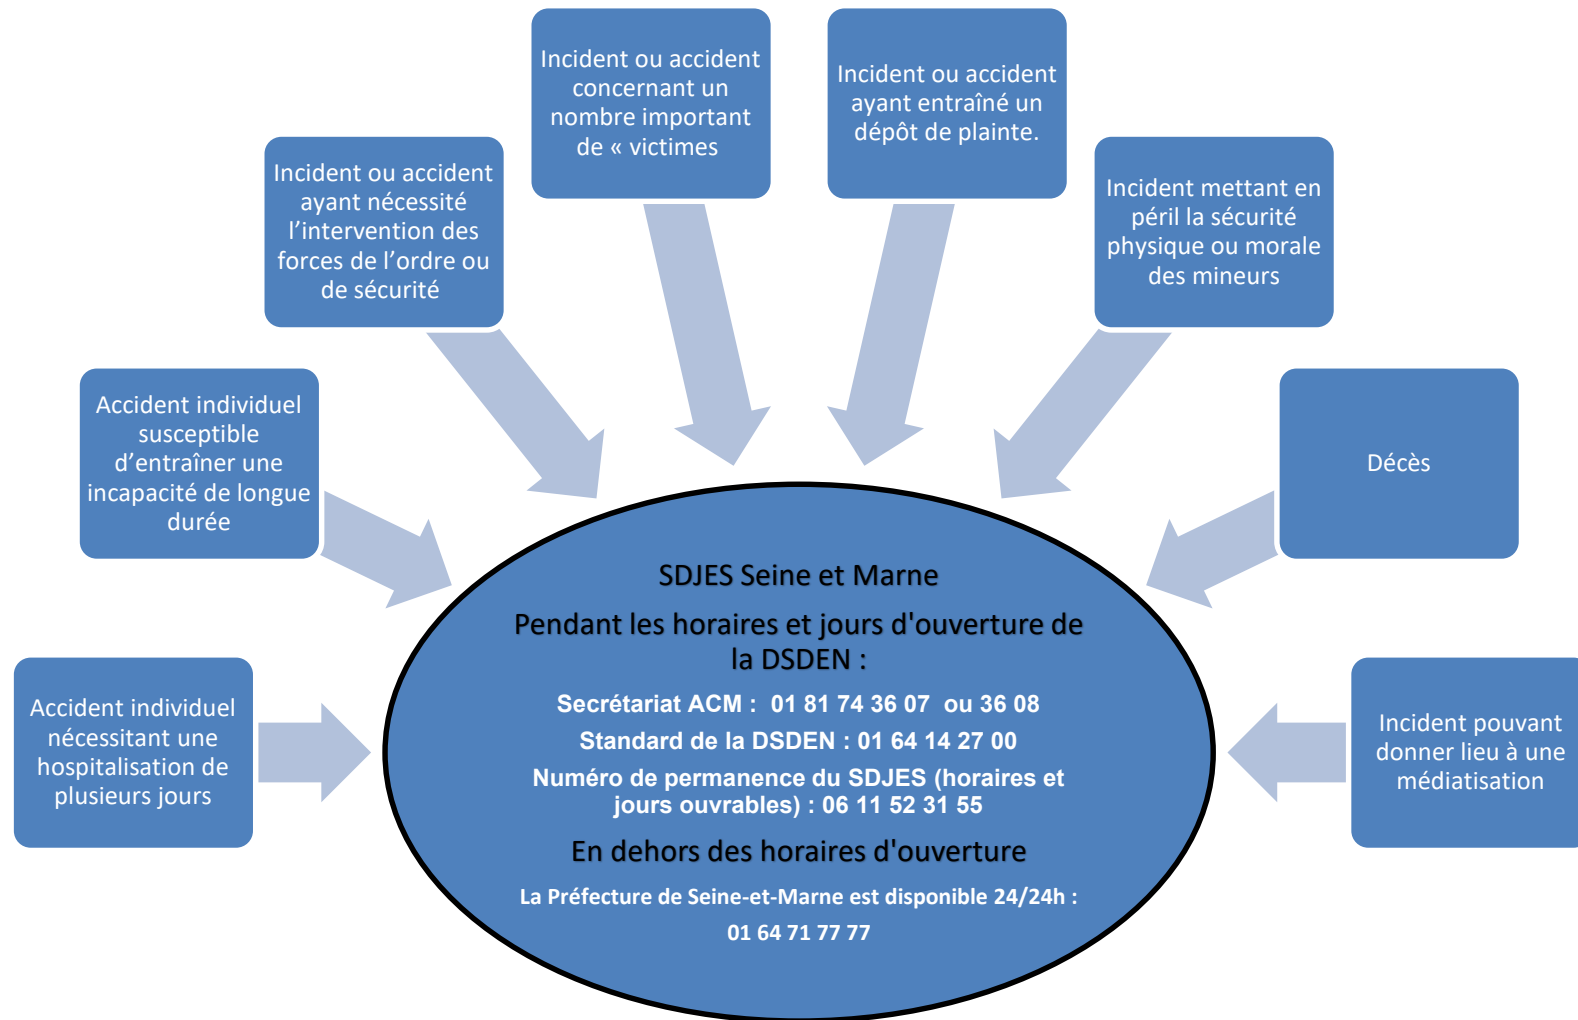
Incident ou accident concernant un nombre important de « victimes

Incident ou accident ayant entraîné un dépôt de plainte.

Incident ou accident ayant nécessité l'intervention des forces de l'ordre ou de sécurité

Incident mettant en péril la sécurité physique ou morale des mineurs

Accident individuel susceptible d'entraîner une incapacité de longue durée

Décès

Accident individuel nécessitant une hospitalisation de plusieurs jours

Incident pouvant donner lieu à une médiatisation

SDJES Seine et Marne

Pendant les horaires et jours d'ouverture de la DSDEN :

Secrétariat ACM : 01 81 74 36 07 ou 36 08

Standard de la DSDEN : 01 64 14 27 00

Numéro de permanence du SDJES (horaires et jours ouvrables) : 06 11 52 31 55

En dehors des horaires d'ouverture

La Préfecture de Seine-et-Marne est disponible 24/24h : 01 64 71 77 77